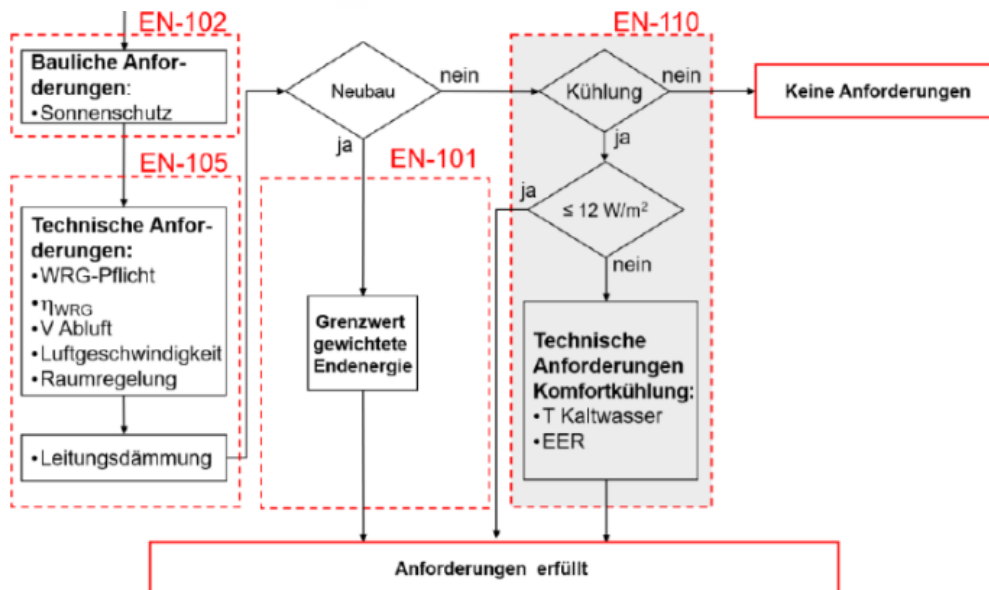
EN-102

Bauliche Anforderungen:
•Sonnenschutz

EN-105

Technische Anforderungen:
•WRG-Pflicht
•$\eta_{WRG}$
•V Abluft
•Luftgeschwindigkeit
•Raumregelung

•Leitungsdämmung

Neubau

nein

ja

EN-101

Grenzwert gewichtete Endenergie

EN-110

Kühlung

nein

Keine Anforderungen

ja

ja

≤ 12 W/m²

nein

Technische Anforderungen Komfortkühlung:
•T Kaltwasser
•EER

Anforderungen erfüllt